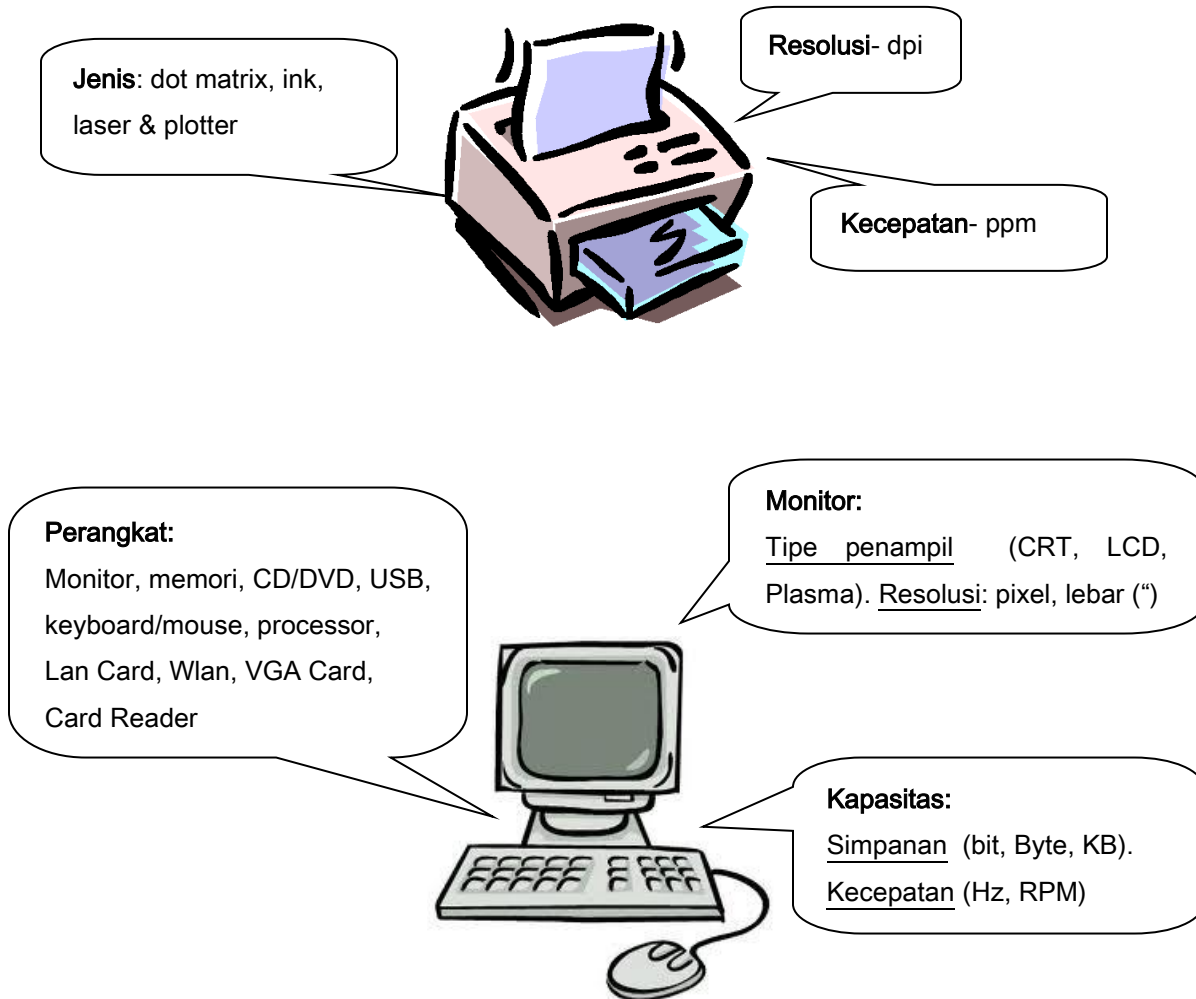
Jenis: dot matrix, ink, laser & plotter

Resolusi- dpi

Kecepatan- ppm

Perangkat:
Monitor, memori, CD/DVD, USB, keyboard/mouse, processor, Lan Card, Wlan, VGA Card, Card Reader

Monitor:
Tipe penampil (CRT, LCD, Plasma). Resolusi: pixel, lebar (")

Kapasitas:
Simpanan (bit, Byte, KB). Kecepatan (Hz, RPM)